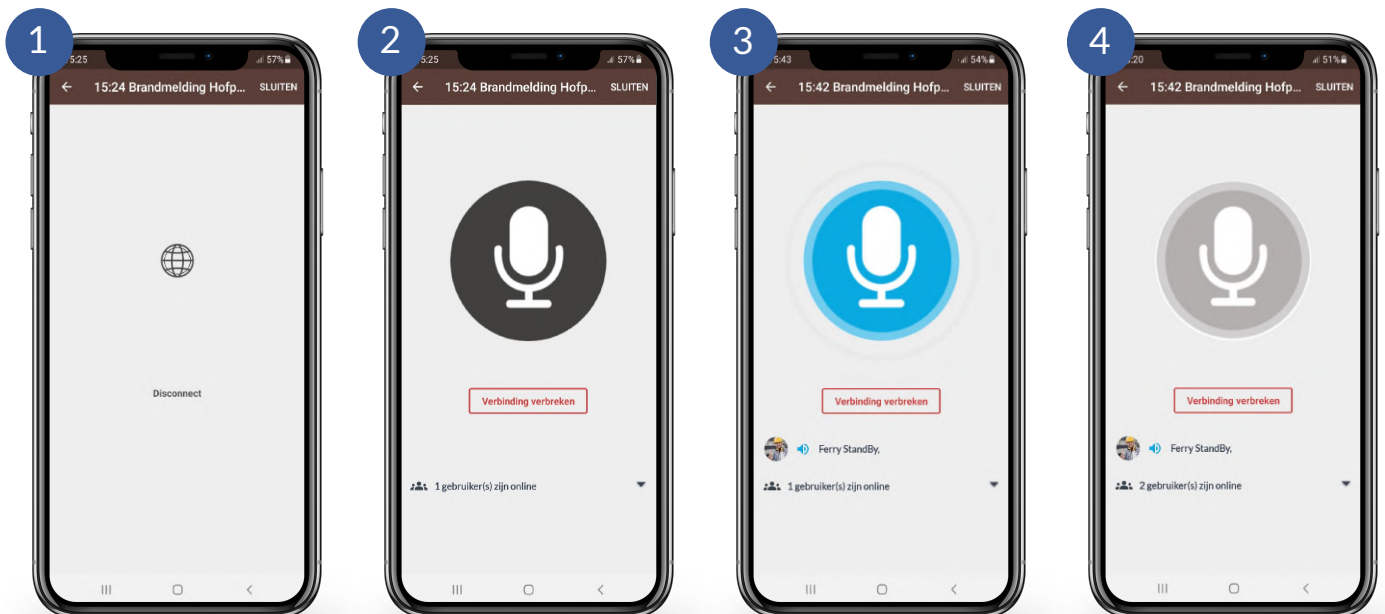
1
5:25 57%
15:24 Brandmelding Hofp... SLUITEN
Disconnect

2
5:25 57%
15:24 Brandmelding Hofp... SLUITEN
Verbinding verbreken
1 gebruiker(s) zijn online

3
5:43 54%
15:42 Brandmelding Hofp... SLUITEN
Verbinding verbreken
Ferry StandBy,
1 gebruiker(s) zijn online

4
5:20 51%
15:42 Brandmelding Hofp... SLUITEN
Verbinding verbreken
Ferry StandBy,
2 gebruiker(s) zijn online